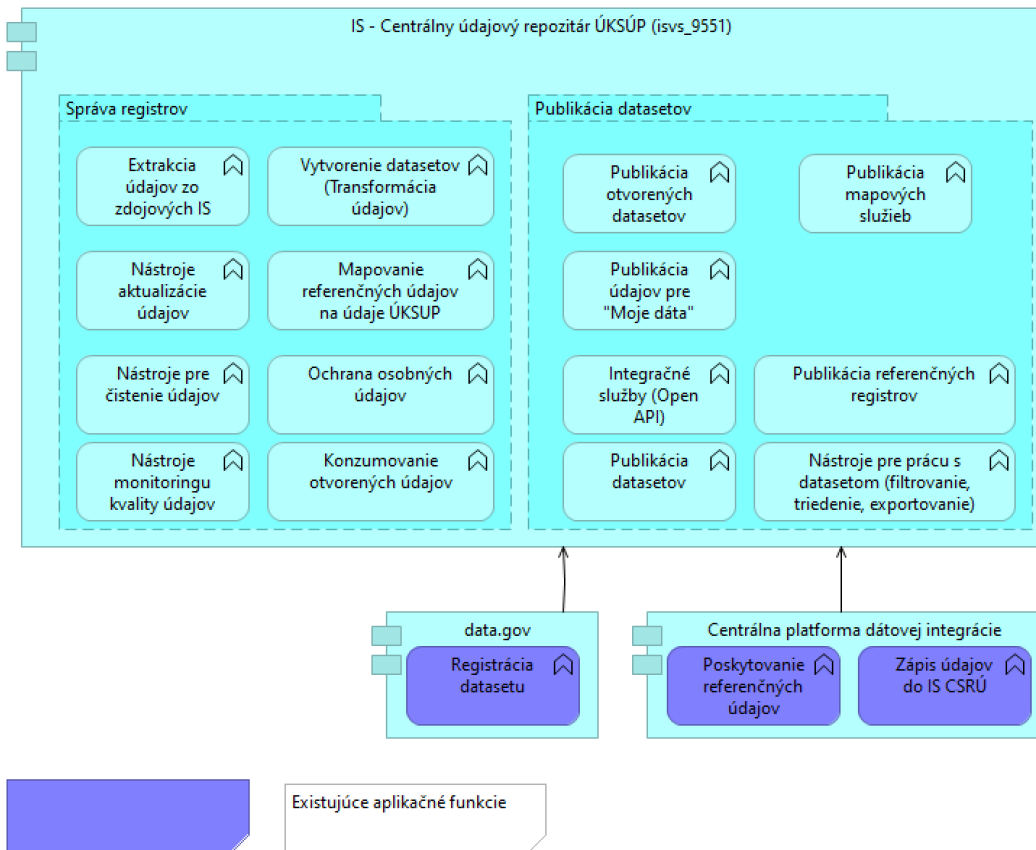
IS - Centrálny údajový repozitár ÚKSÚP (isvs_9551)

Správa registrov

Extrakcia údajov zo zdojových IS

Vytvorenie datasetov (Transformácia údajov)

Nástroje aktualizácie údajov

Mapovanie referenčných údajov na údaje ÚKSUP

Nástroje pre čistenie údajov

Ochrana osobných údajov

Nástroje monitoringu kvality údajov

Konzumovanie otvorených údajov

Publikácia datasetov

Publikácia otvorených datasetov

Publikácia mapových služieb

Publikácia údajov pre "Moje dáta"

Integračné služby (Open API)

Publikácia referenčných registrov

Publikácia datasetov

Nástroje pre prácu s datasetom (filtrovanie, triedenie, exportovanie)

data.gov

Registrácia datasetu

Centrálna platforma dátovej integrácie

Poskytovanie referenčných údajov

Zápis údajov do IS CSRÚ

Existujúce aplikačné funkcie